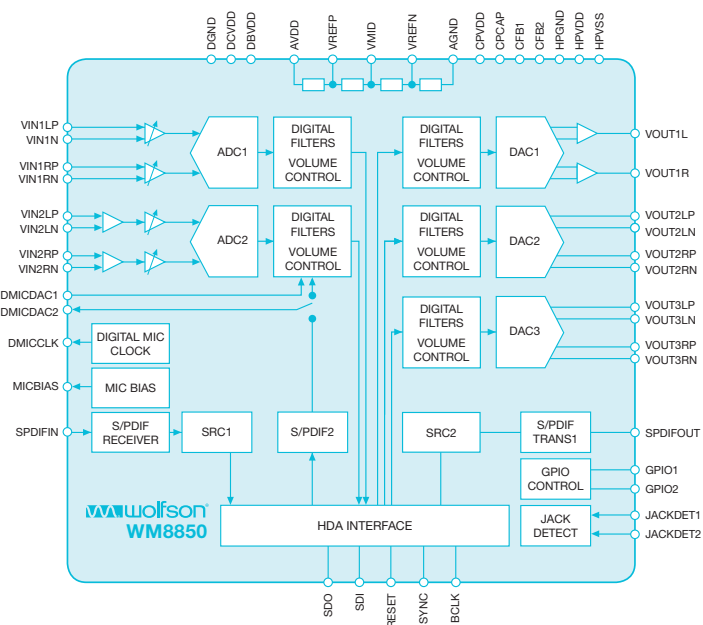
DGND DCVDD DBVDD AVDD VREFP VMID VREFN AGND CPVDD CPCAP CFB1 CFB2 HPGND HPVDD HPVSS

VIN1LP
VIN1N
VIN1RP
VIN1RN
VIN2LP
VIN2LN
VIN2RP
VIN2RN
DMICDAC1
DMICDAC2
DMICCLK
MICBIAS
SPDIFIN

ADC1
ADC2
DIGITAL FILTERS VOLUME CONTROL
DIGITAL FILTERS VOLUME CONTROL
DIGITAL FILTERS VOLUME CONTROL
DIGITAL FILTERS VOLUME CONTROL
DIGITAL FILTERS VOLUME CONTROL
DAC1
DAC2
DAC3
DIGITAL MIC CLOCK
MIC BIAS
S/PDIF RECEIVER
SRC1
S/PDIF2
SRC2
S/PDIF TRANS1
GPIO CONTROL
JACK DETECT
HDA INTERFACE

wolfson
WM8850

VOUT1L
VOUT1R
VOUT2LP
VOUT2LN
VOUT2RP
VOUT2RN
VOUT3LP
VOUT3LN
VOUT3RP
VOUT3RN
SPDIFOUT
GPIO1
GPIO2
JACKDET1
JACKDET2

SDO SDI RESET SYNC BCLK